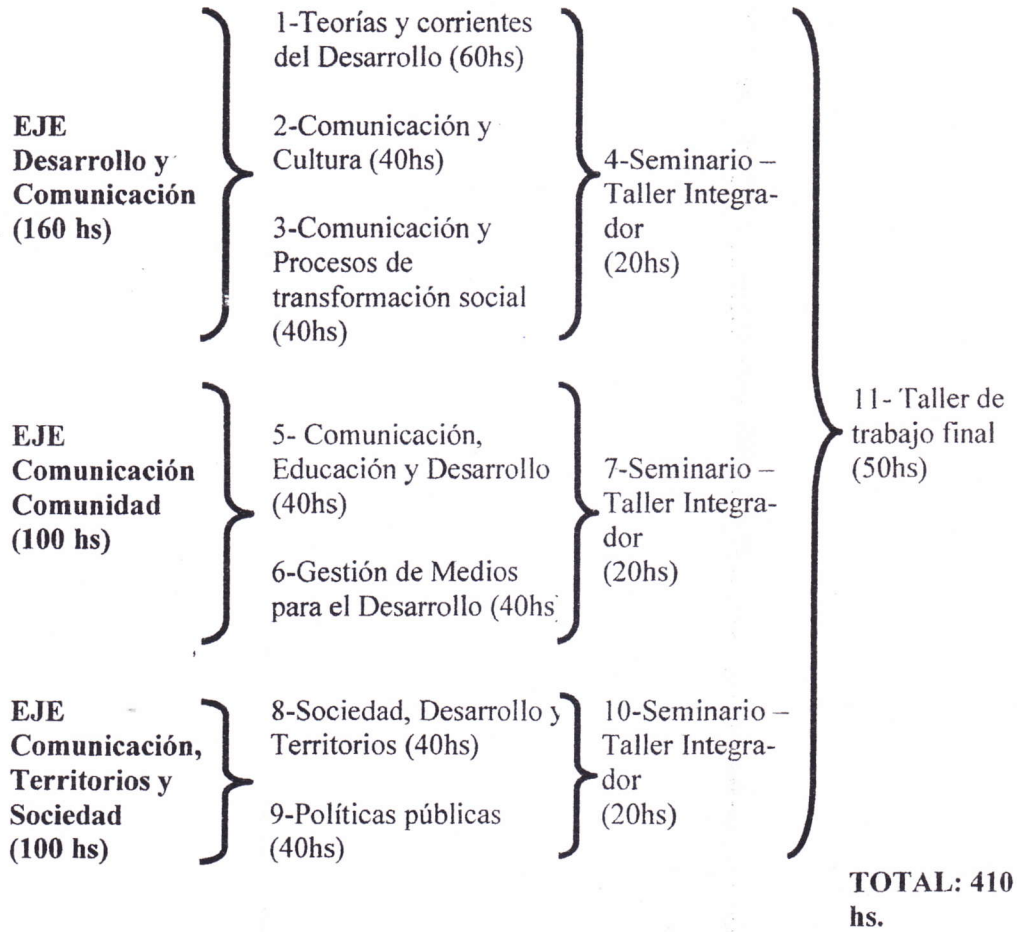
**EJE Desarrollo y Comunicación (160 hs)**

1-Teorías y corrientes del Desarrollo (60hs)

2-Comunicación y Cultura (40hs)

3-Comunicación y Procesos de transformación social (40hs)

4-Seminario – Taller Integrador (20hs)

**EJE Comunicación Comunidad (100 hs)**

5- Comunicación, Educación y Desarrollo (40hs)

6-Gestión de Medios para el Desarrollo (40hs

7-Seminario – Taller Integrador (20hs)

**EJE Comunicación, Territorios y Sociedad (100 hs)**

8-Sociedad, Desarrollo y Territorios (40hs)

9-Políticas públicas (40hs)

10-Seminario – Taller Integrador (20hs)

11- Taller de trabajo final (50hs)

**TOTAL: 410 hs.**